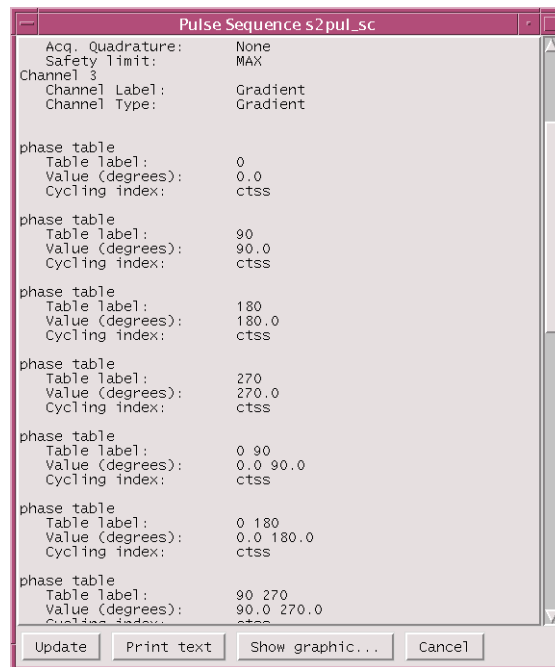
Pulse Sequence s2pul_sc

Acq. Quadrature: None
Safety limit: MAX
Channel 3
Channel Label: Gradient
Channel Type: Gradient

phase table
Table label: 0
Value (degrees): 0.0
Cycling index: ctss

phase table
Table label: 90
Value (degrees): 90.0
Cycling index: ctss

phase table
Table label: 180
Value (degrees): 180.0
Cycling index: ctss

phase table
Table label: 270
Value (degrees): 270.0
Cycling index: ctss

phase table
Table label: 0 90
Value (degrees): 0.0 90.0
Cycling index: ctss

phase table
Table label: 0 180
Value (degrees): 0.0 180.0
Cycling index: ctss

phase table
Table label: 90 270
Value (degrees): 90.0 270.0
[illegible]

Update Print text Show graphic... Cancel